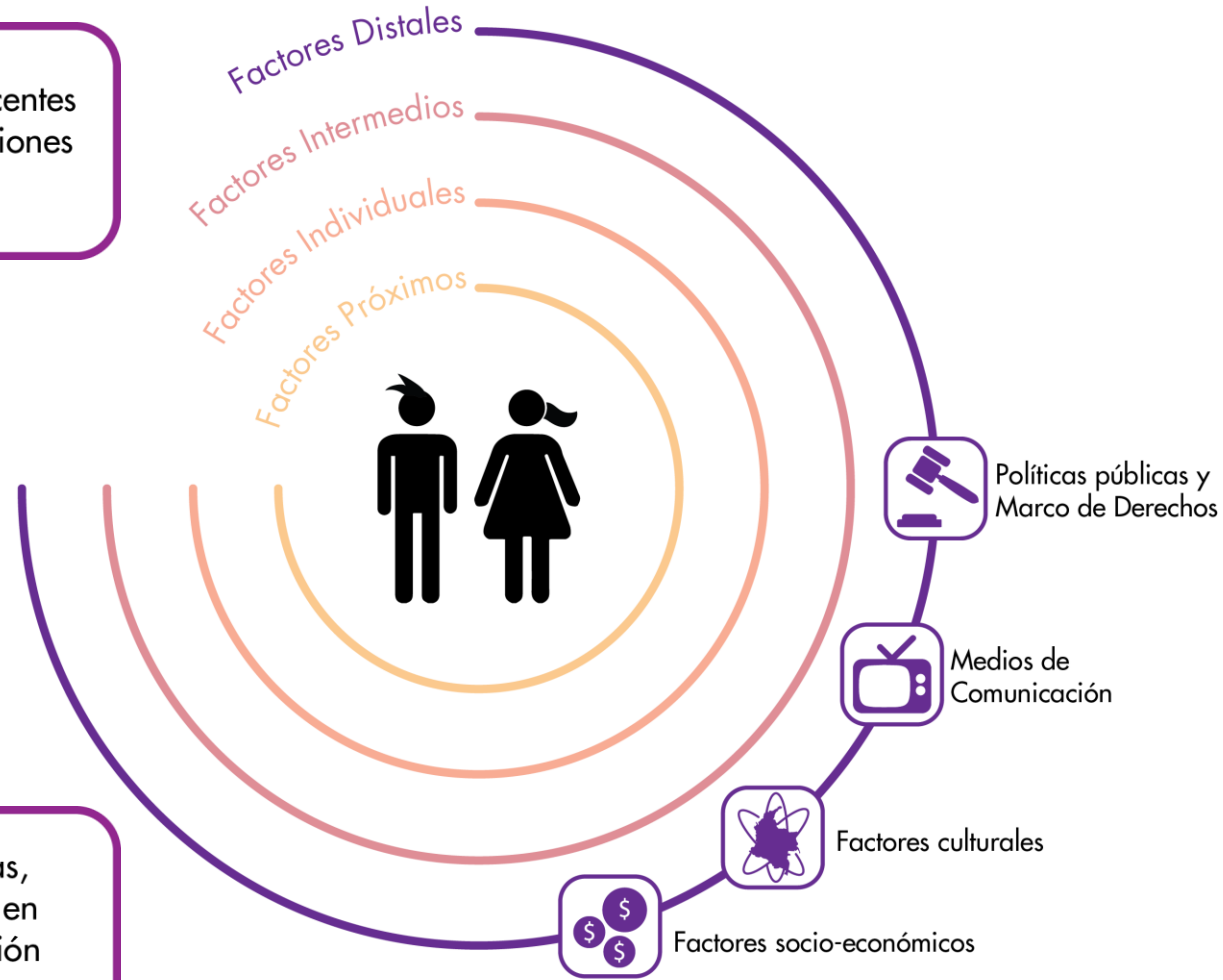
centes
iones

Factores Distales
Factores Intermedios
Factores Individuales
Factores Próximos

Políticas públicas y Marco de Derechos

Medios de Comunicación

Factores culturales

Factores socio-económicos

$ $ $

s,
en
ión